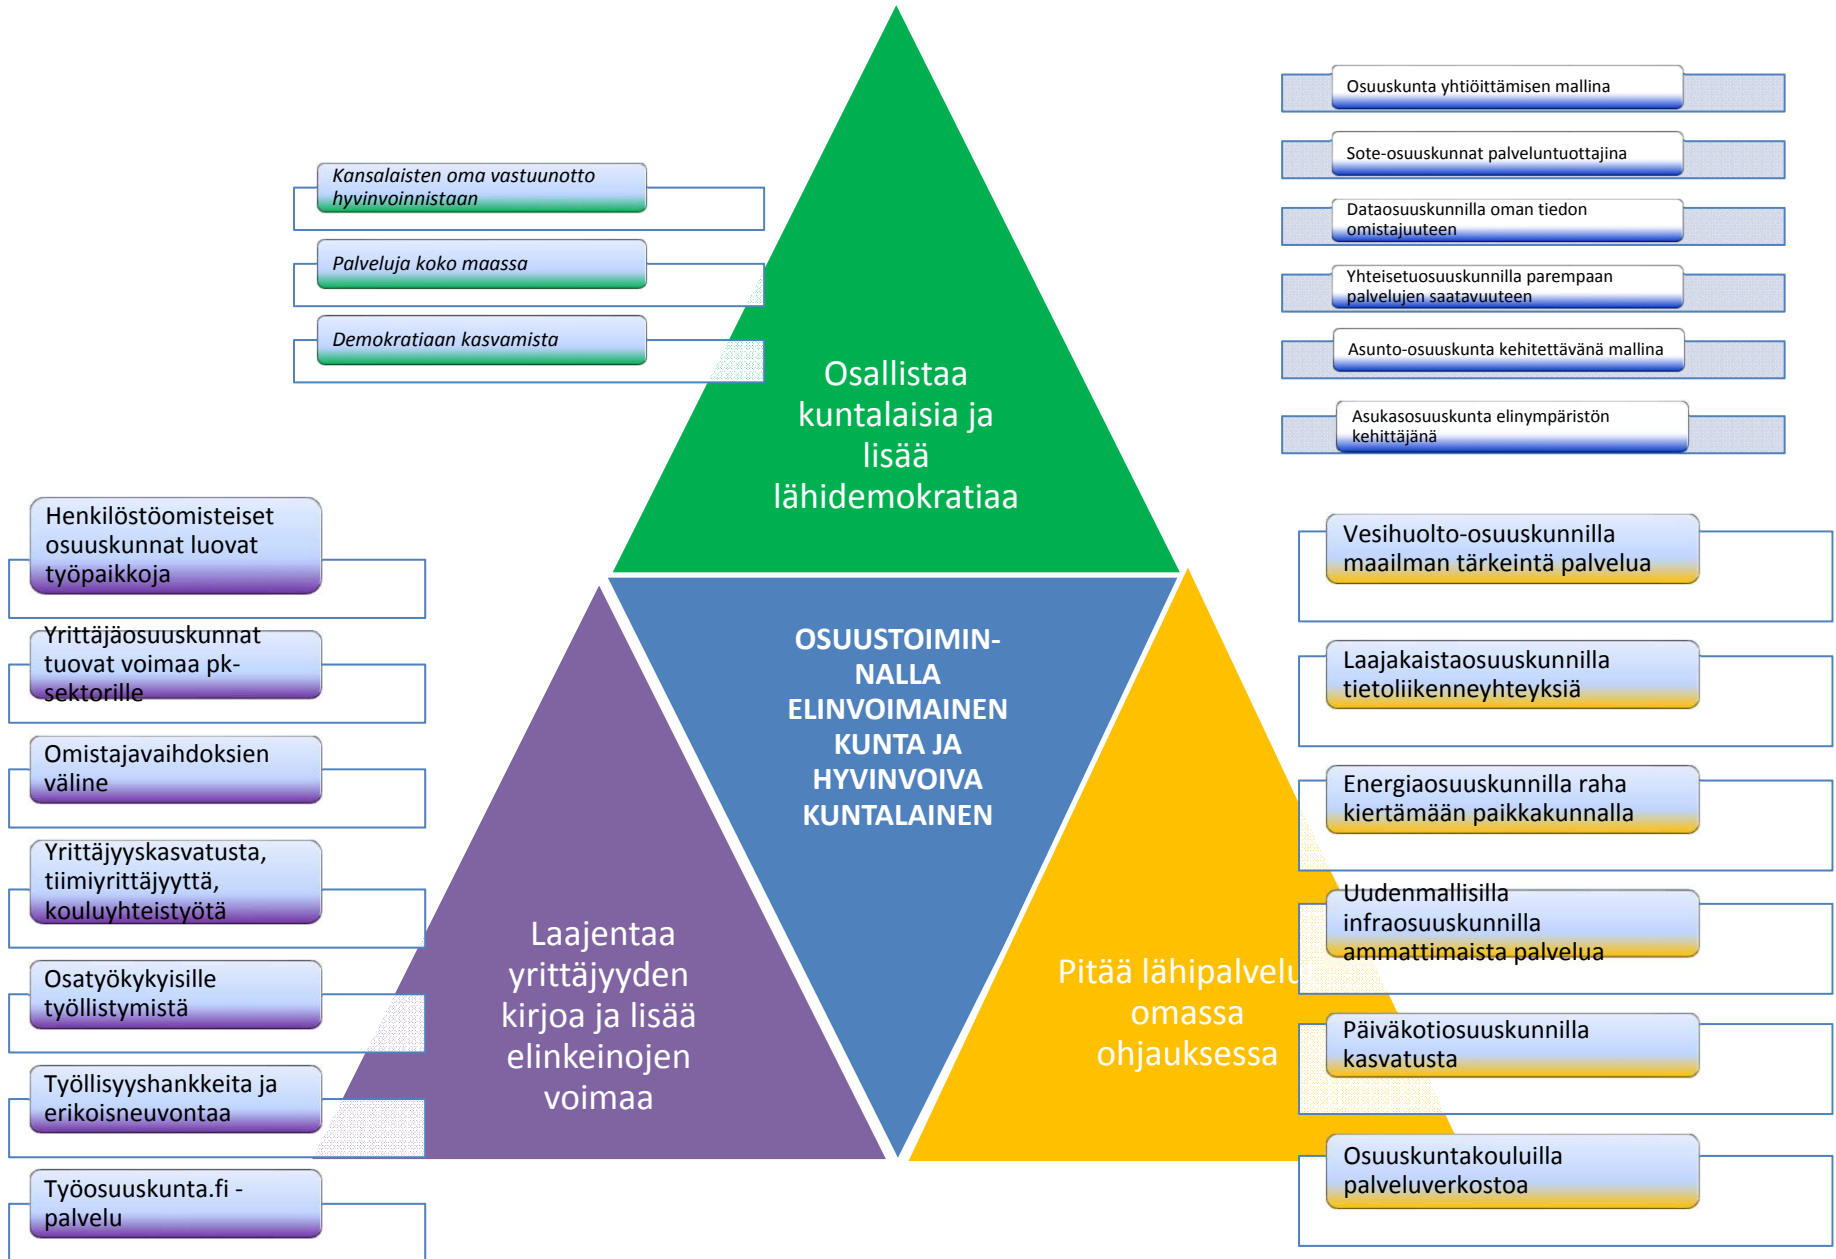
Kansalaisten oma vastuunotto hyvinvoinnistaan

Palveluja koko maassa

Demokratiaan kasvamista

Osuuskunta yhtiöittämisen mallina

Sote-osuuskunnat palveluntuottajina

Dataosuuskunnilla oman tiedon omistajuuteen

Yhteisetuosuuskunnilla parempaan palvelujen saatavuuteen

Asunto-osuuskunta kehitettävänä mallina

Asukasosuuskunta elinympäristön kehittäjänä

Osallistaa kuntalaisia ja lisää lähidemokratiaa

Henkilöstöomisteiset osuuskunnat luovat työpaikkoja

Yrittäjäosuuskunnat tuovat voimaa pk-sektorille

Omistajavaihdoksien väline

Yrittäjyyskasvatusta, tiimiyrittäjyyttä, kouluyhteistyötä

Osatyökykyisille työllistymistä

Työllisyyshankkeita ja erikoisneuvontaa

Työosuuskunta.fi -palvelu

OSUUSTOIMIN-NALLA ELINVOIMAINEN KUNTA JA HYVINVOIVA KUNTALAINEN

Laajentaa yrittäjyyden kirjoa ja lisää elinkeinojen voimaa

Pitää lähipalvelu omassa ohjauksessa

Vesihuolto-osuuskunnilla maailman tärkeintä palvelua

Laajakaistaosuuskunnilla tietoliikenneyhteyksiä

Energiaosuuskunnilla raha kiertämään paikkakunnalla

Uudenmallisilla infraosuuskunnilla ammattimaista palvelua

Päiväkotiosuuskunnilla kasvatusta

Osuuskuntakouluilla palveluverkostoa